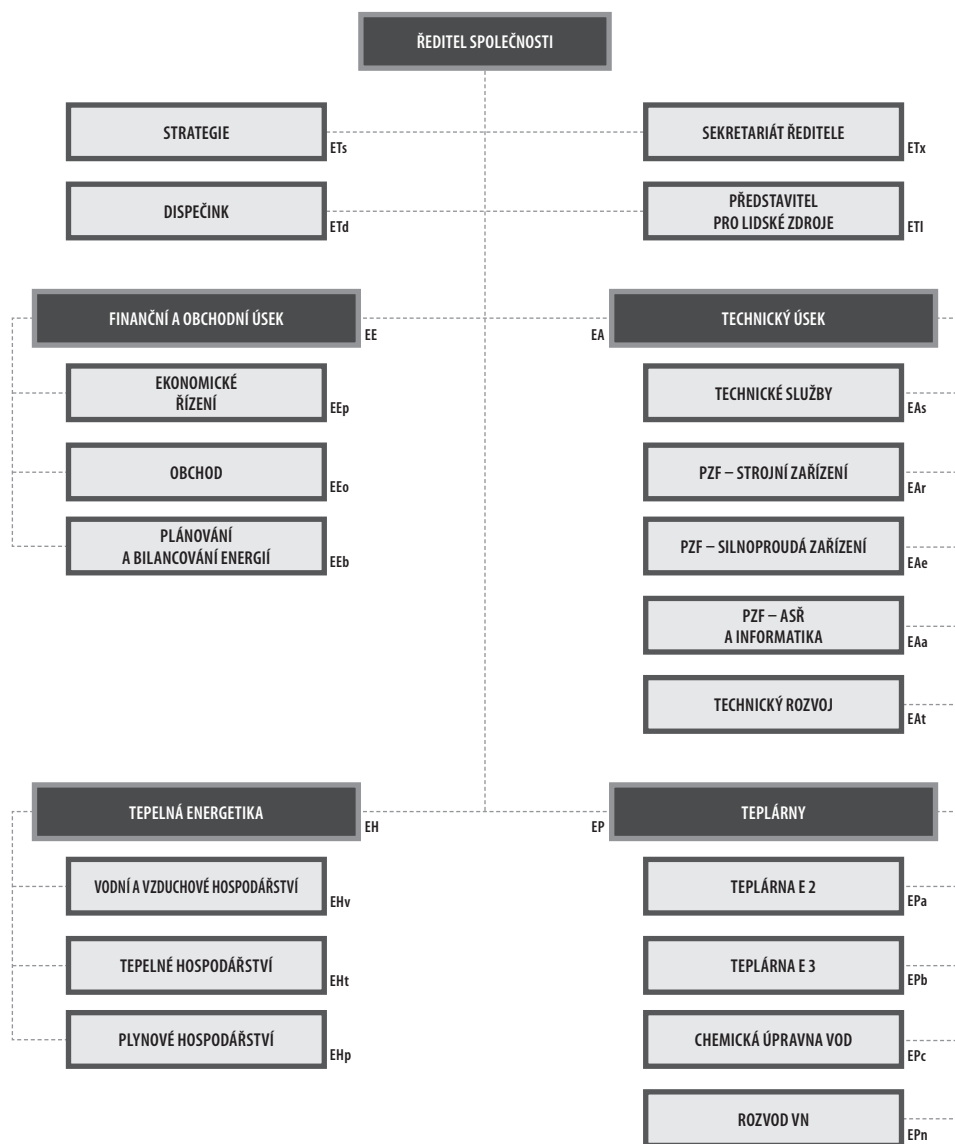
ŘEDITEL SPOLEČNOSTI

STRATEGIE
ETs

SEKRETARIÁT ŘEDITELE
ETx

DISPEČINK
ETd

PŘEDSTAVITEL PRO LIDSKÉ ZDROJE
ETl

FINANČNÍ A OBCHODNÍ ÚSEK
EE

EKONOMICKÉ ŘÍZENÍ
EEp

OBCHOD
EEo

PLÁNOVÁNÍ A BILANCOVÁNÍ ENERGIÍ
EEb

TECHNICKÝ ÚSEK
EA

TECHNICKÉ SLUŽBY
EAs

PZF – STROJNÍ ZAŘÍZENÍ
EAr

PZF – SILNOPROUDÁ ZAŘÍZENÍ
EAe

PZF – ASŘ A INFORMATIKA
EAa

TECHNICKÝ ROZVOJ
EAt

TEPELNÁ ENERGETIKA
EH

VODNÍ A VZDUCHOVÉ HOSPODÁŘSTVÍ
EHv

TEPELNÉ HOSPODÁŘSTVÍ
EHt

PLYNOVÉ HOSPODÁŘSTVÍ
EHp

TEPLÁRNY
EP

TEPLÁRNA E 2
EPa

TEPLÁRNA E 3
EPb

CHEMICKÁ ÚPRAVNA VOD
EPc

ROZVOD VN
EPn